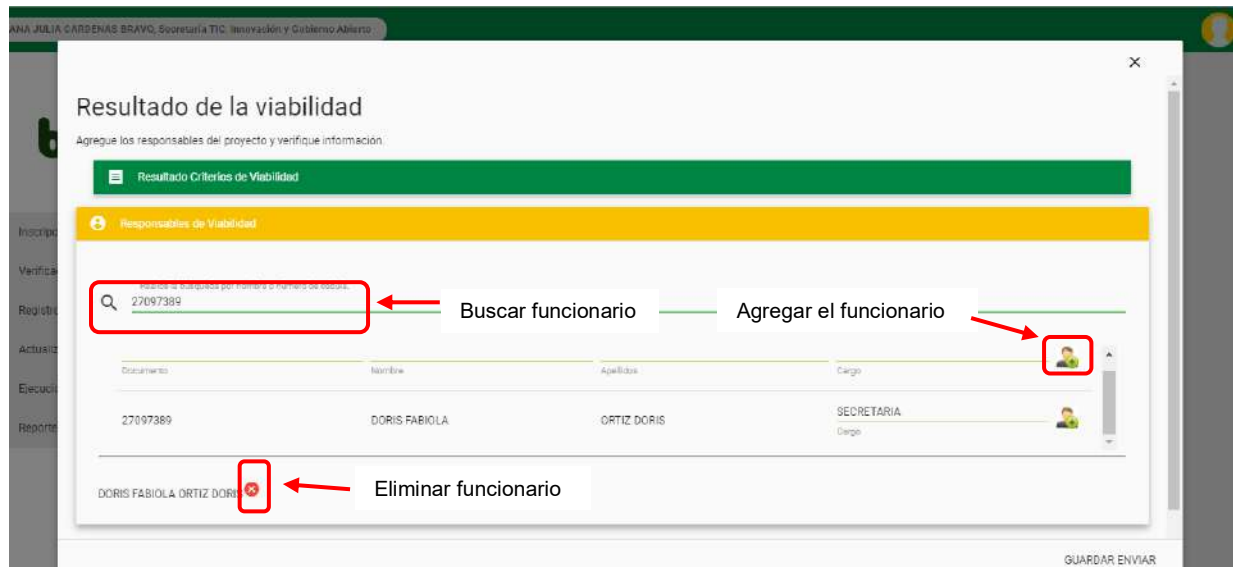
ANA JULIA CARDENAS BRAVO, Secretaría TIC, Innovación y Gobierno Abierto

×

Resultado de la viabilidad

Agregue los responsables del proyecto y verifique información.

Resultado Criterios de Viabilidad

Responsables de Viabilidad

Inscripc
Verifica
Registro
Actualiz
Ejecució
Reporte

Realice la búsqueda por nombre o número de cédula
27097389

Buscar funcionario

Agregar el funcionario

| Documento | Nombre | Apellidos | Cargo |
|---|---|---|---|
| 27097389 | DORIS FABIOLA | ORTIZ DORIS | SECRETARIA Cargo |

DORIS FABIOLA ORTIZ DORIS

Eliminar funcionario

GUARDAR ENVIAR